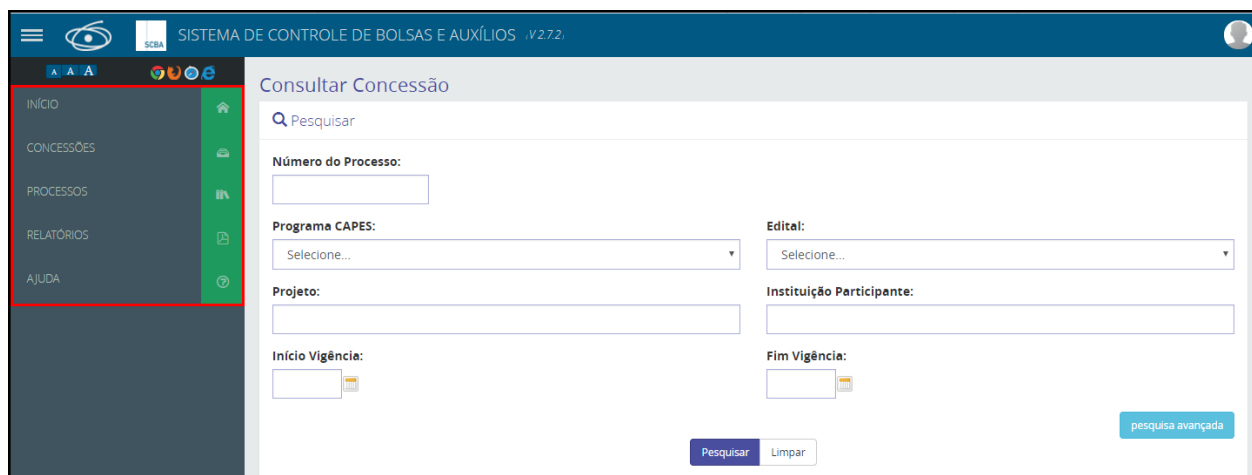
SCBA SISTEMA DE CONTROLE DE BOLSAS E AUXÍLIOS (V2.7.2)

A A A

INÍCIO
CONCESSÕES
PROCESSOS
RELATÓRIOS
AJUDA

Consultar Concessão

Pesquisar

Número do Processo:

Programa CAPES:
Selecione...

Edital:
Selecione...

Projeto:

Instituição Participante:

Início Vigência:

Fim Vigência:

pesquisa avançada

Pesquisar Limpar